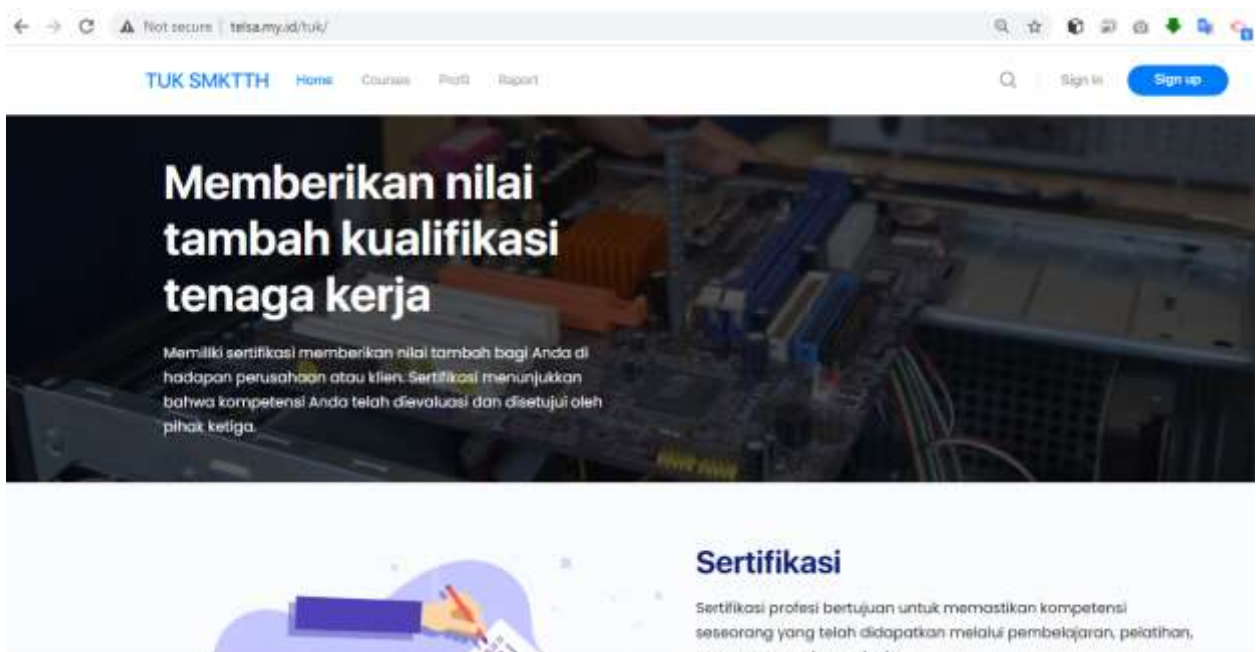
Not secure | telsa.my.id/tuk/

TUK SMKTTH Home Courses Profil Report

Sign in Sign up

Memberikan nilai tambah kualifikasi tenaga kerja

Memiliki sertifikasi memberikan nilai tambah bagi Anda di hadapan perusahaan atau klien. Sertifikasi menunjukkan bahwa kompetensi Anda telah dievaluasi dan disetujui oleh pihak ketiga.

Sertifikasi

Sertifikasi profesi bertujuan untuk memastikan kompetensi seseorang yang telah didapatkan melalui pembelajaran, pelatihan, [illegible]